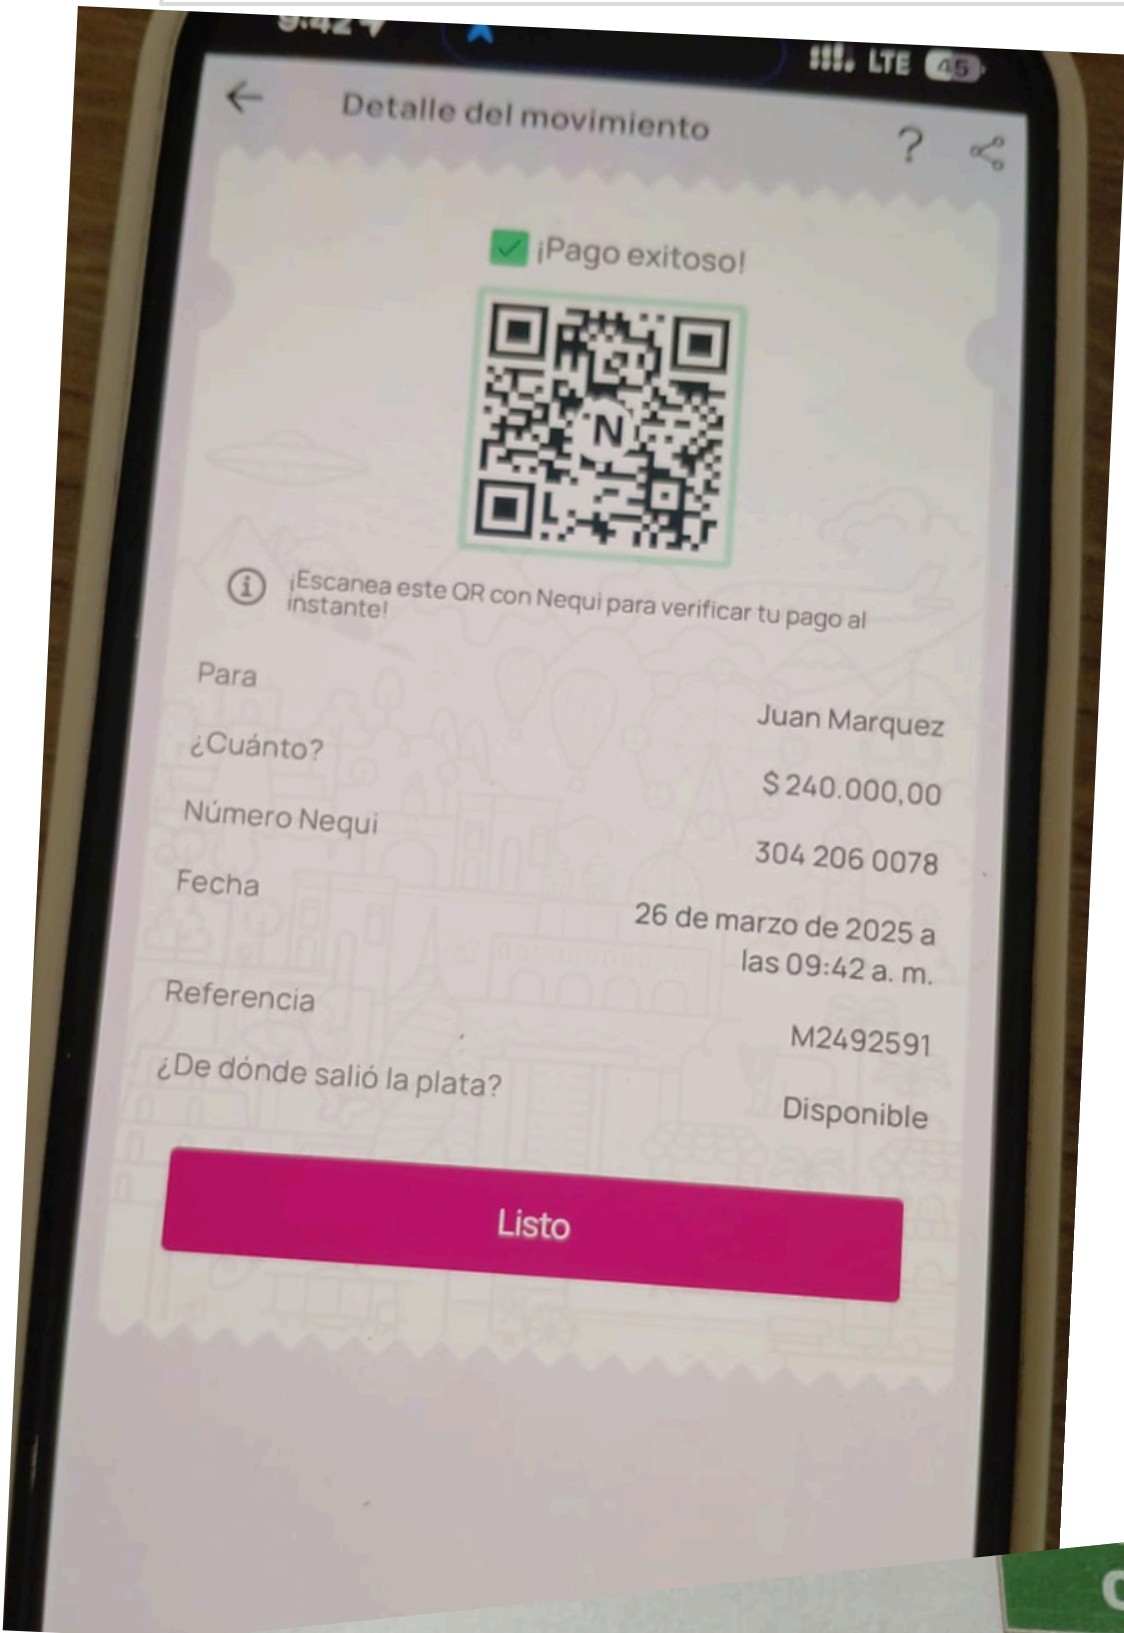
9:42
LTE 45

Detalle del movimiento

¡Pago exitoso!

N

¡Escanea este QR con Nequi para verificar tu pago al instante!

Para
Juan Marquez

¿Cuánto?
$ 240.000,00

Número Nequi
304 206 0078

Fecha
26 de marzo de 2025 a las 09:42 a. m.

Referencia
M2492591

¿De dónde salió la plata?
Disponible

Listo